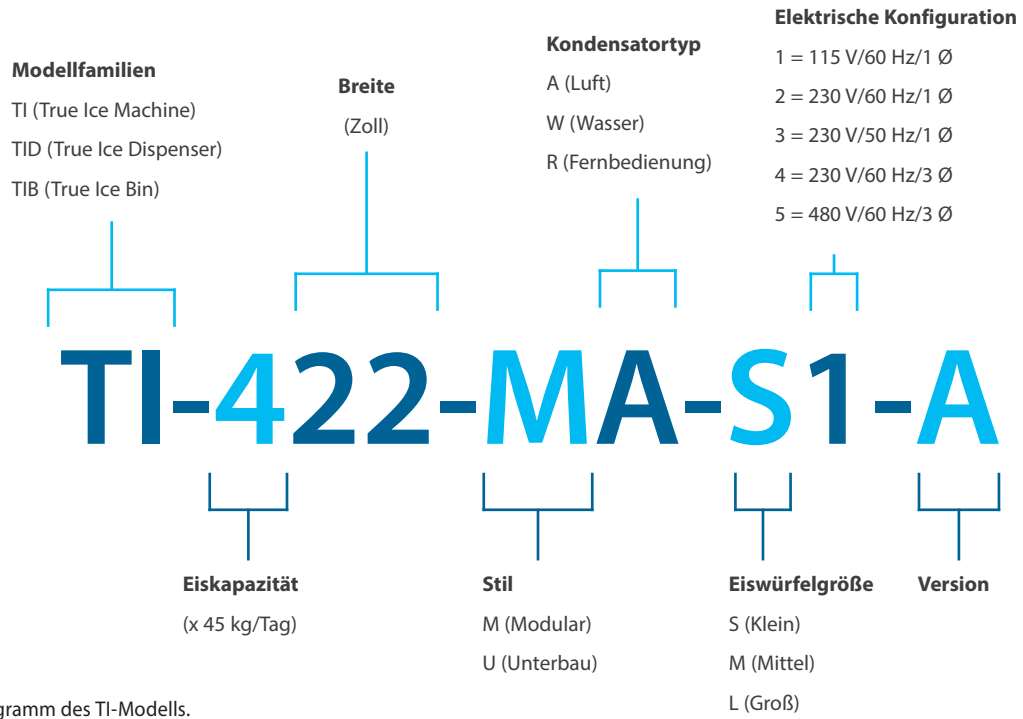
Modellfamilien
TI (True Ice Machine)
TID (True Ice Dispenser)
TIB (True Ice Bin)

Breite
(Zoll)

Kondensatortyp
A (Luft)
W (Wasser)
R (Fernbedienung)

Elektrische Konfiguration
1 = 115 V/60 Hz/1 Ø
2 = 230 V/60 Hz/1 Ø
3 = 230 V/50 Hz/1 Ø
4 = 230 V/60 Hz/3 Ø
5 = 480 V/60 Hz/3 Ø

TI-422-MA-S1-A

Eiskapazität
(x 45 kg/Tag)

Stil
M (Modular)
U (Unterbau)

Eiswürfelgröße
S (Klein)
M (Mittel)
L (Groß)

Version

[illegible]gramm des TI-Modells.